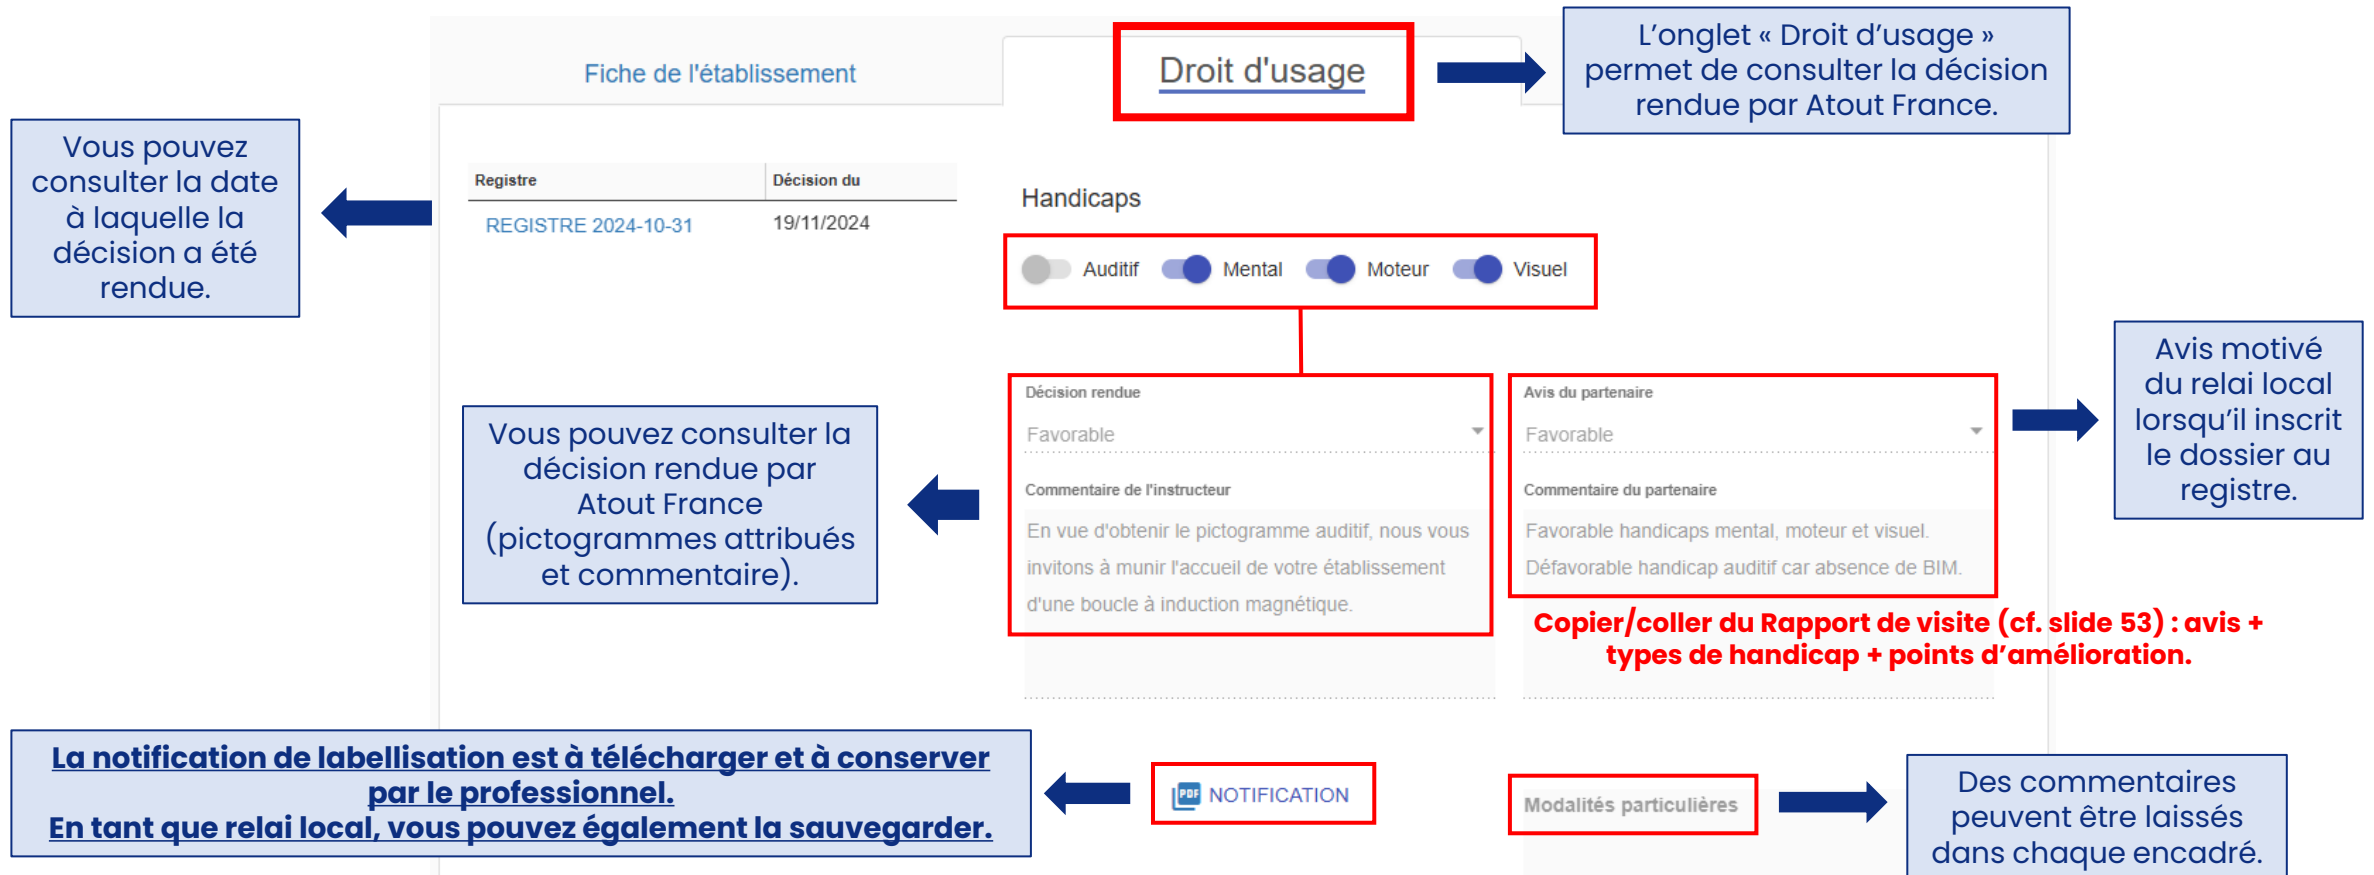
Fiche de l'établissement

Droit d'usage

L'onglet « Droit d'usage » permet de consulter la décision rendue par Atout France.

Vous pouvez consulter la date à laquelle la décision a été rendue.

| Registre | Décision du |
|---|---|
| REGISTRE 2024-10-31 | 19/11/2024 |

Handicaps

Auditif Mental Moteur Visuel

Décision rendue

Favorable

Commentaire de l'instructeur

En vue d'obtenir le pictogramme auditif, nous vous invitons à munir l'accueil de votre établissement d'une boucle à induction magnétique.

Avis du partenaire

Favorable

Commentaire du partenaire

Favorable handicaps mental, moteur et visuel. Défavorable handicap auditif car absence de BIM.

Avis motivé du relai local lorsqu'il inscrit le dossier au registre.

Vous pouvez consulter la décision rendue par Atout France (pictogrammes attribués et commentaire).

Copier/coller du Rapport de visite (cf. slide 53) : avis + types de handicap + points d'amélioration.

La notification de labellisation est à télécharger et à conserver par le professionnel.
En tant que relai local, vous pouvez également la sauvegarder.

PDF NOTIFICATION

Modalités particulières

Des commentaires peuvent être laissés dans chaque encadré.